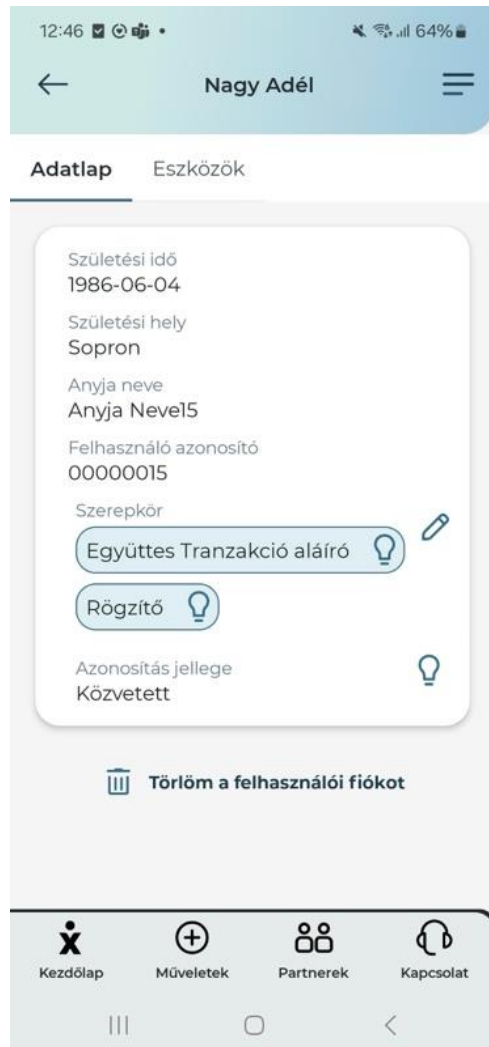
12:46 64%

Nagy Adél

Adatlap Eszközök

Születési idő
1986-06-04

Születési hely
Sopron

Anyja neve
Anyja Neve15

Felhasználó azonosító
00000015

Szerepkör
Együttes Tranzakció aláíró
Rögzítő

Azonosítás jellege
Közvetett

Törlöm a felhasználói fiókot

Kezdőlap Műveletek Partnerek Kapcsolat